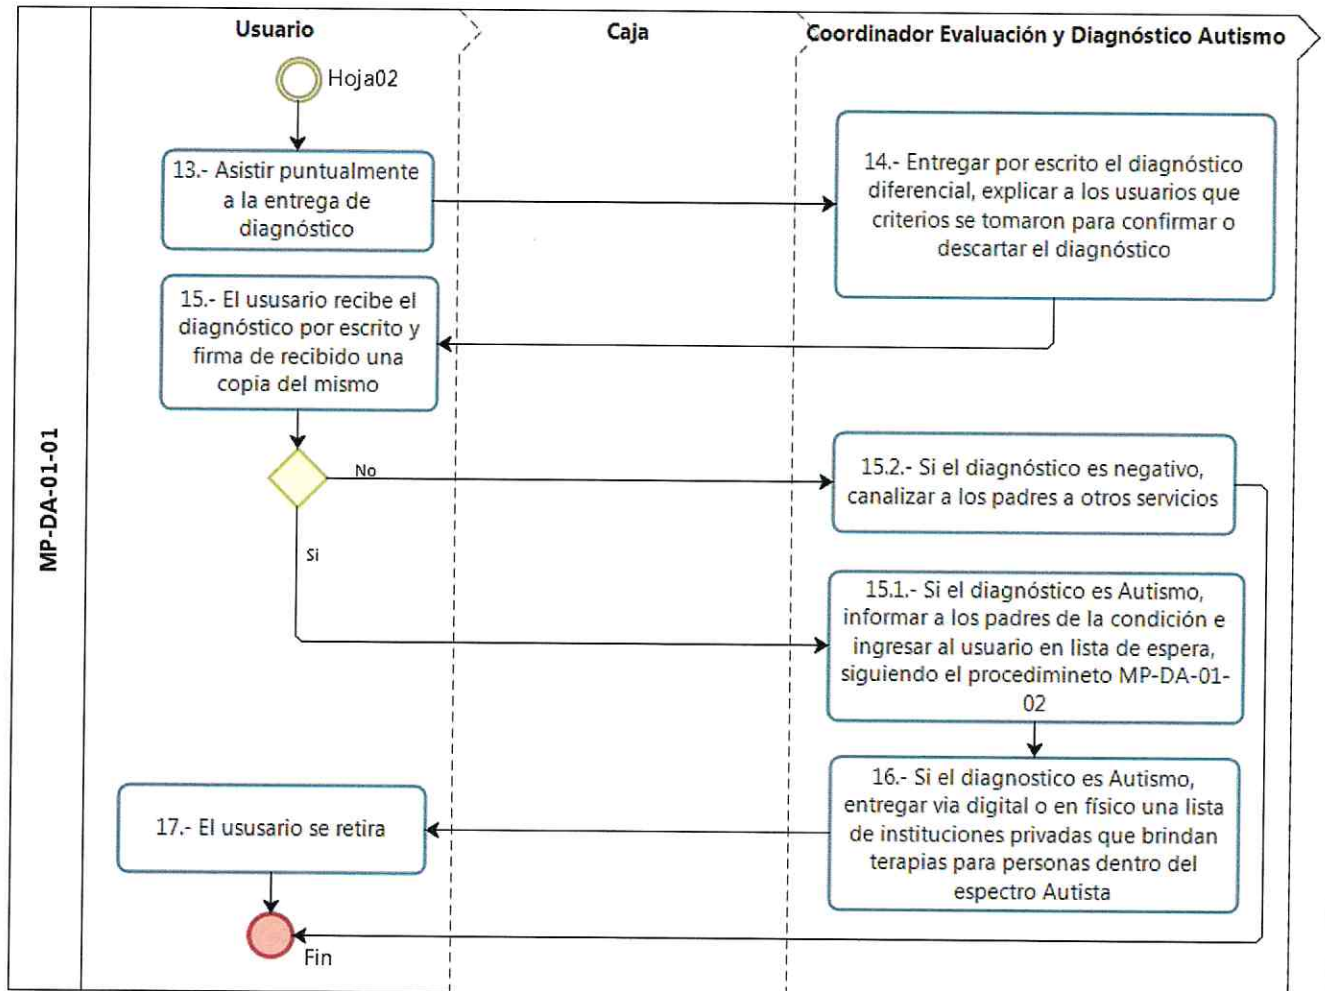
MP-DA-01-01

Usuario

Caja

Coordinador Evaluación y Diagnóstico Autismo

Hoja02

13.- Asistir puntualmente a la entrega de diagnóstico

14.- Entregar por escrito el diagnóstico diferencial, explicar a los usuarios que criterios se tomaron para confirmar o descartar el diagnóstico

15.- El usuario recibe el diagnóstico por escrito y firma de recibido una copia del mismo

No

15.2.- Si el diagnóstico es negativo, canalizar a los padres a otros servicios

Si

15.1.- Si el diagnóstico es Autismo, informar a los padres de la condición e ingresar al usuario en lista de espera, siguiendo el procedimineto MP-DA-01-02

16.- Si el diagnostico es Autismo, entregar via digital o en físico una lista de instituciones privadas que brindan terapias para personas dentro del espectro Autista

17.- El ususario se retira

Fin